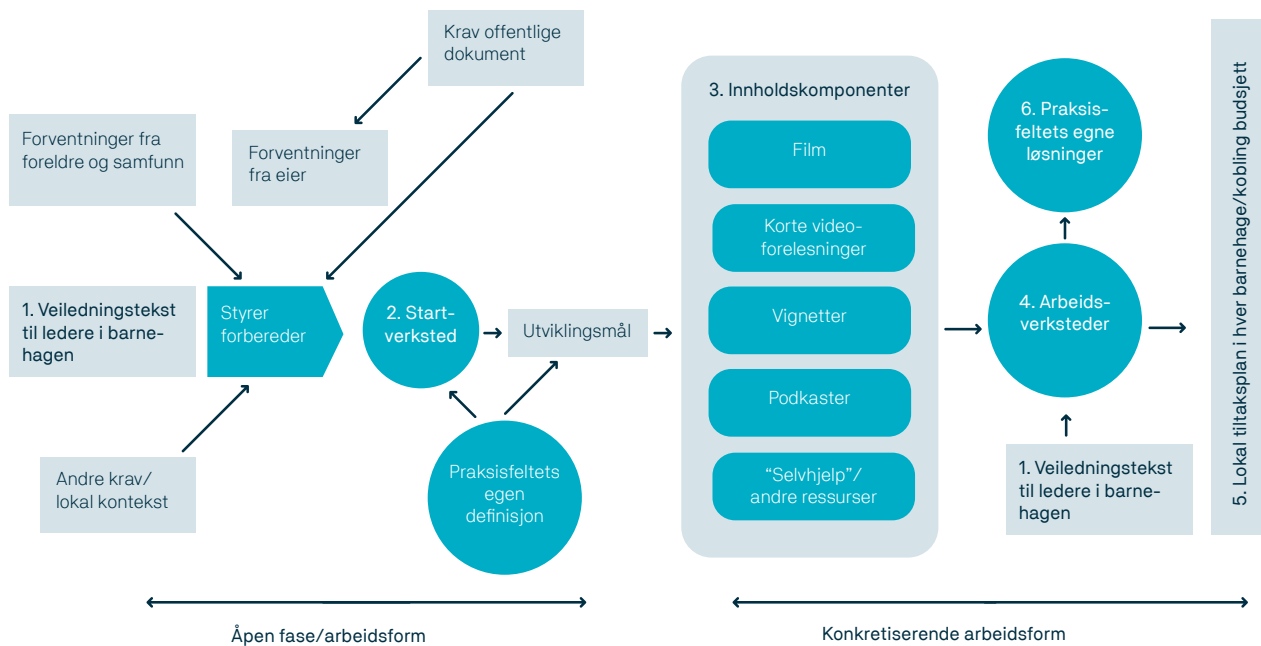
Krav offentlige dokument

Forventninger fra foreldre og samfunn

Forventninger fra eier

1. Veiledningstekst til ledere i barnehagen

Styrer forbereder

2. Startverksted

Utviklingsmål

Andre krav/ lokal kontekst

Praksisfeltets egen definisjon

3. Innholdskomponenter

Film

Korte videoforelesninger

Vignetter

Podkaster

"Selvhjelp"/ andre ressurser

6. Praksisfeltets egne løsninger

4. Arbeidsverksteder

1. Veiledningstekst til ledere i barnehagen

5. Lokal tiltaksplan i hver barnehage/kobling budsjett

Åpen fase/arbeidsform

Konkretiserende arbeidsform